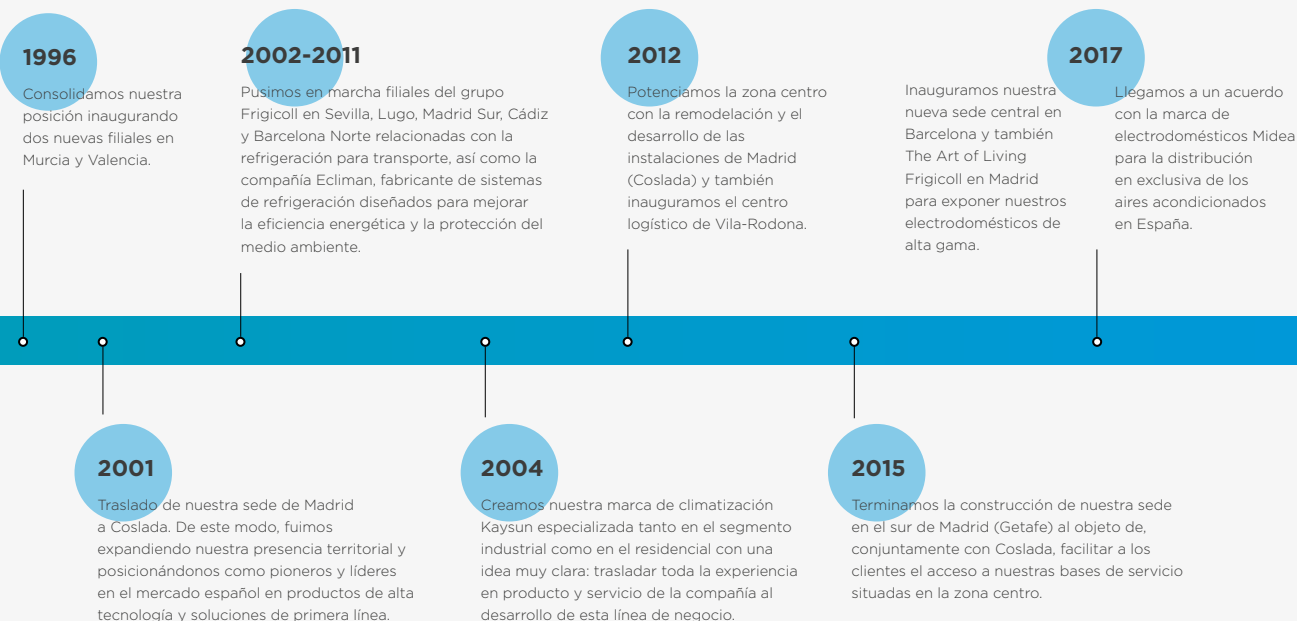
1996

Consolidamos nuestra posición inaugurando dos nuevas filiales en Murcia y Valencia.

2002-2011

Pusimos en marcha filiales del grupo Frigicoll en Sevilla, Lugo, Madrid Sur, Cádiz y Barcelona Norte relacionadas con la refrigeración para transporte, así como la compañía Ecliman, fabricante de sistemas de refrigeración diseñados para mejorar la eficiencia energética y la protección del medio ambiente.

2012

Potenciamos la zona centro con la remodelación y el desarrollo de las instalaciones de Madrid (Coslada) y también inauguramos el centro logístico de Vila-Rodona.

Inauguramos nuestra nueva sede central en Barcelona y también The Art of Living Frigicoll en Madrid para exponer nuestros electrodomésticos de alta gama.

2017

Llegamos a un acuerdo con la marca de electrodomésticos Midea para la distribución en exclusiva de los aires acondicionados en España.

2001

Traslado de nuestra sede de Madrid a Coslada. De este modo, fuimos expandiendo nuestra presencia territorial y posicionándonos como pioneros y líderes en el mercado español en productos de alta tecnología y soluciones de primera línea.

2004

Creamos nuestra marca de climatización Kaysun especializada tanto en el segmento industrial como en el residencial con una idea muy clara: trasladar toda la experiencia en producto y servicio de la compañía al desarrollo de esta línea de negocio.

2015

Terminamos la construcción de nuestra sede en el sur de Madrid (Getafe) al objeto de, conjuntamente con Coslada, facilitar a los clientes el acceso a nuestras bases de servicio situadas en la zona centro.